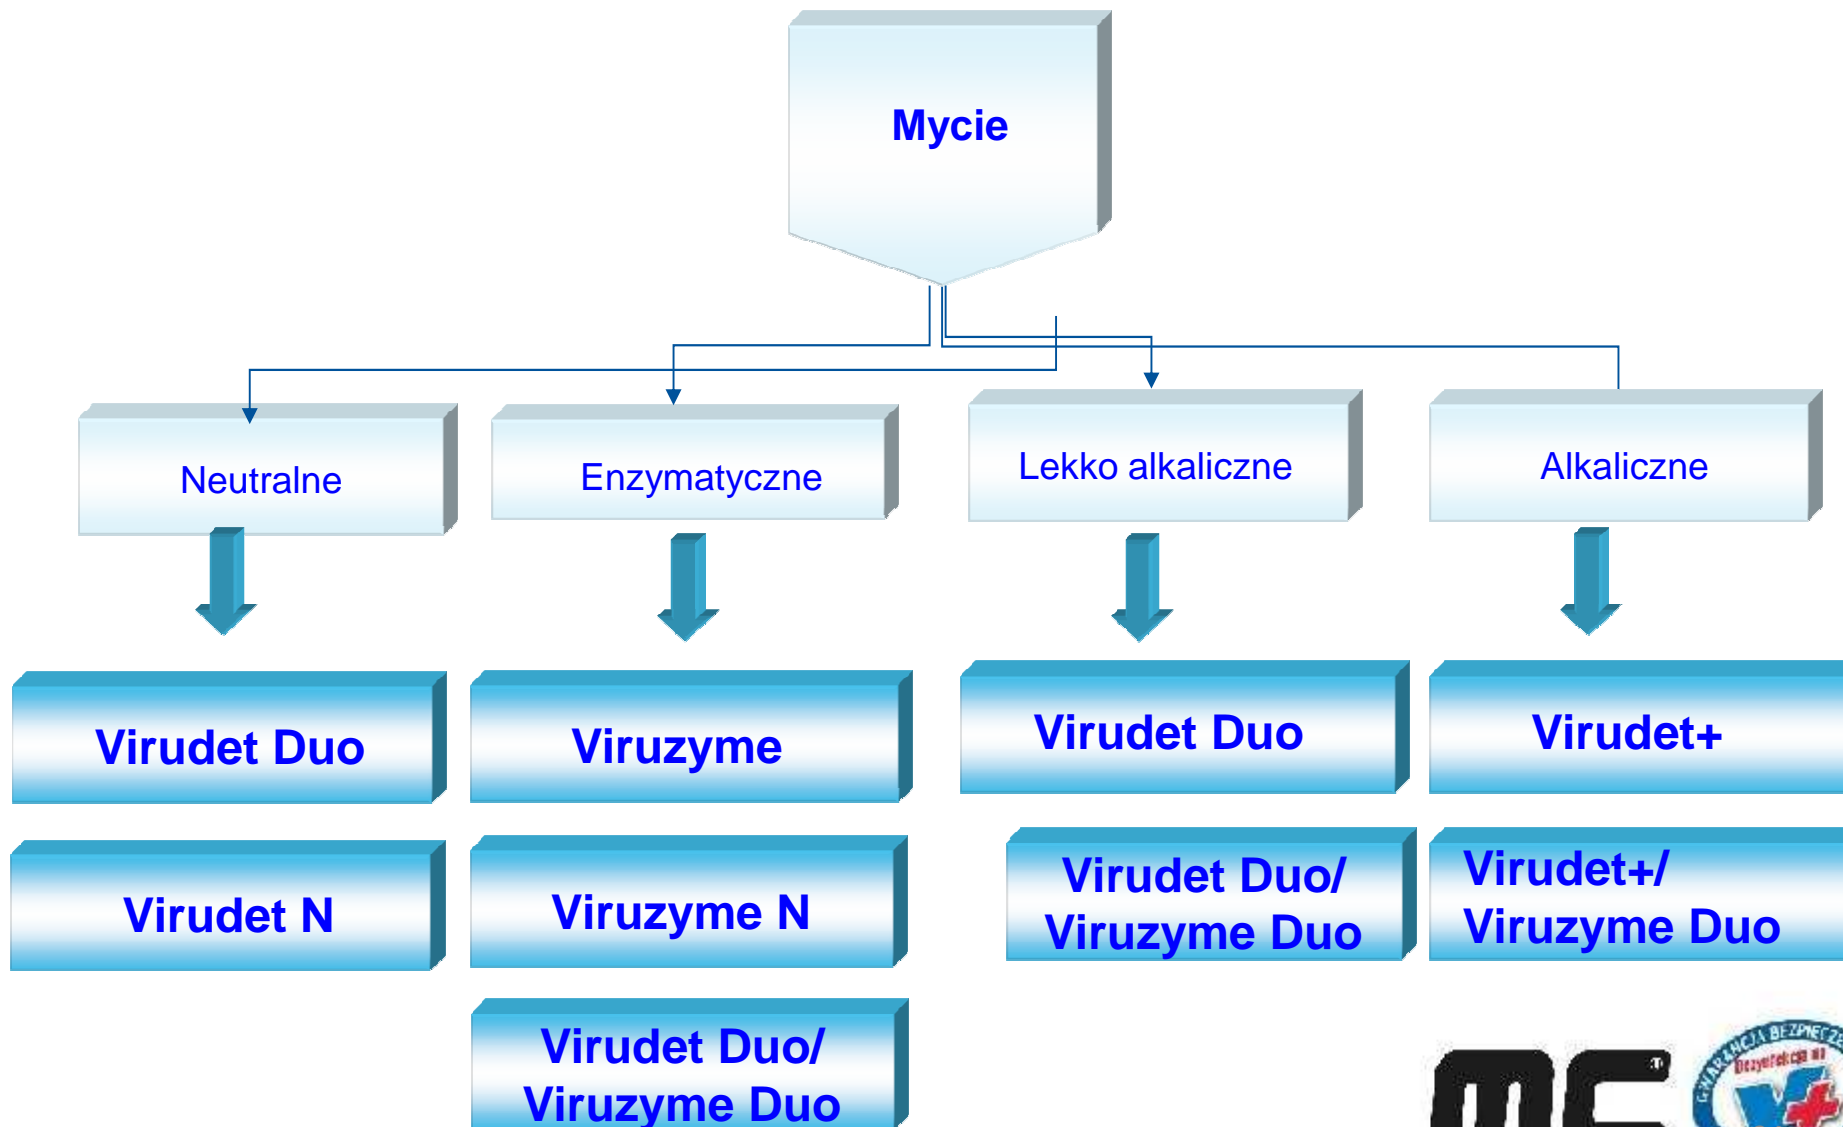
Mycie

Neutralne

Enzymatyczne

Lekko alkaliczne

Alkaliczne

Virudet Duo

Virudet N

Viruzyme

Viruzyme N

Virudet Duo/ Viruzyme Duo

Virudet Duo

Virudet Duo/ Viruzyme Duo

Virudet+

Virudet+/ Viruzyme Duo

MC

GWARANCJA BEZPIECZ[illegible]

Dezynfekcja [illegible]